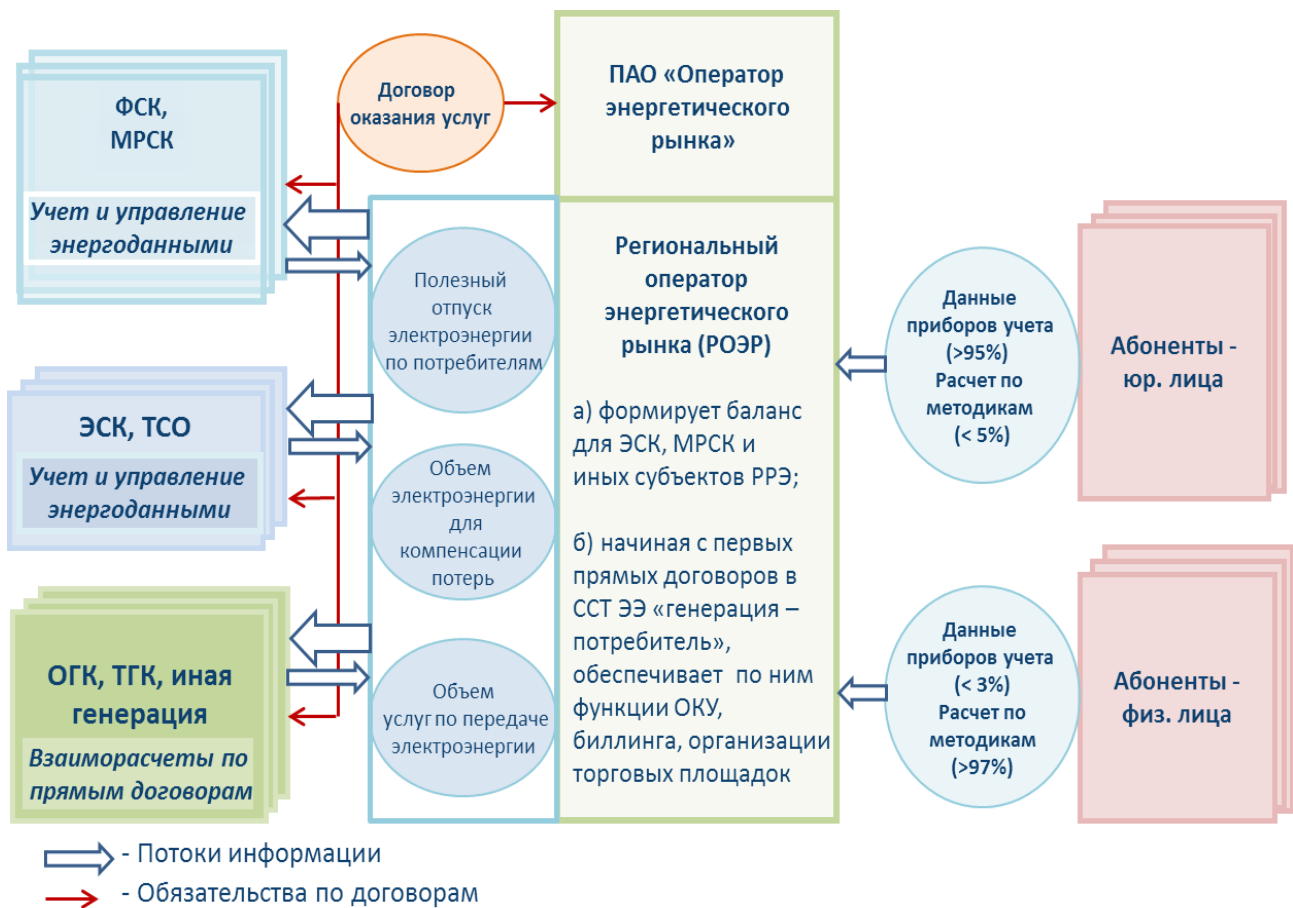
ФСК, МРСК

Учет и управление энергоданными

Договор оказания услуг

ПАО «Оператор энергетического рынка»

ЭСК, ТСО

Учет и управление энергоданными

ОГК, ТГК, иная генерация

Взаиморасчеты по прямым договорам

Полезный отпуск электроэнергии по потребителям

Объем электроэнергии для компенсации потерь

Объем услуг по передаче электроэнергии

Региональный оператор энергетического рынка (РОЭР)

а) формирует баланс для ЭСК, МРСК и иных субъектов РРЭ;

б) начиная с первых прямых договоров в ССТ ЭЭ «генерация – потребитель», обеспечивает по ним функции ОКУ, биллинга, организации торговых площадок

Данные приборов учета (>95%) Расчет по методикам (< 5%)

Абоненты - юр. лица

Данные приборов учета (< 3%) Расчет по методикам (>97%)

Абоненты - физ. лица

- Потоки информации

- Обязательства по договорам